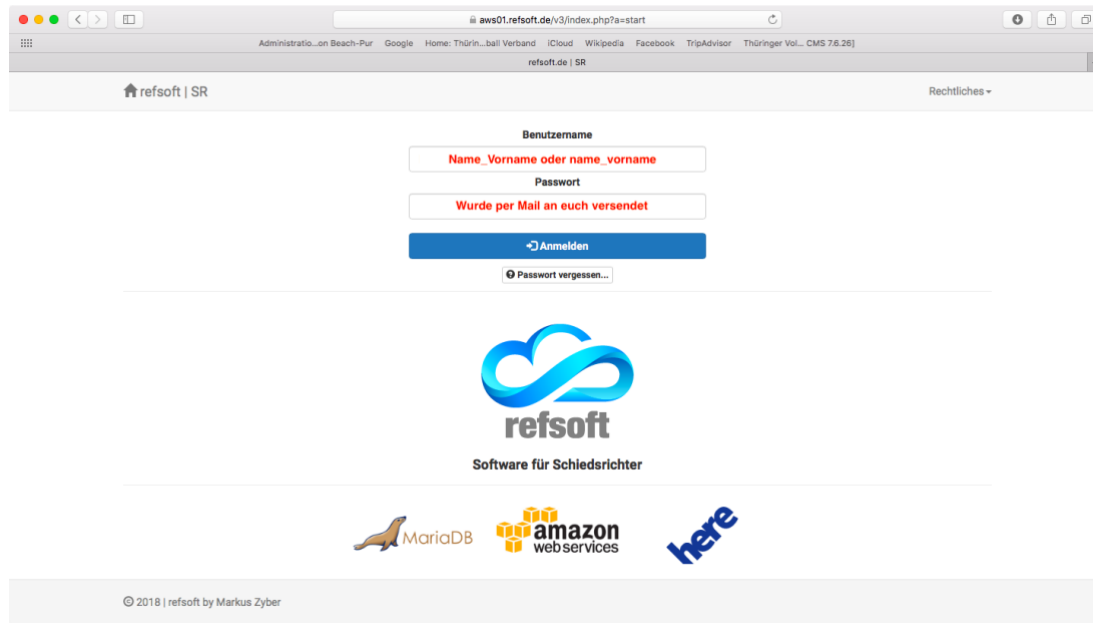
aws01.refsoft.de/v3/index.php?a=start

Administratio...on Beach-Pur Google Home: Thürin...ball Verband iCloud Wikipedia Facebook TripAdvisor Thüringer Vol... CMS 7.6.26]

refsoft.de | SR

refsoft | SR

Rechtliches

Benutzername

Name_Vorname oder name_vorname

Passwort

Wurde per Mail an euch versendet

Anmelden

Passwort vergessen...

refsoft

Software für Schiedsrichter

MariaDB

amazon web services

here

© 2018 | refsoft by Markus Zyber